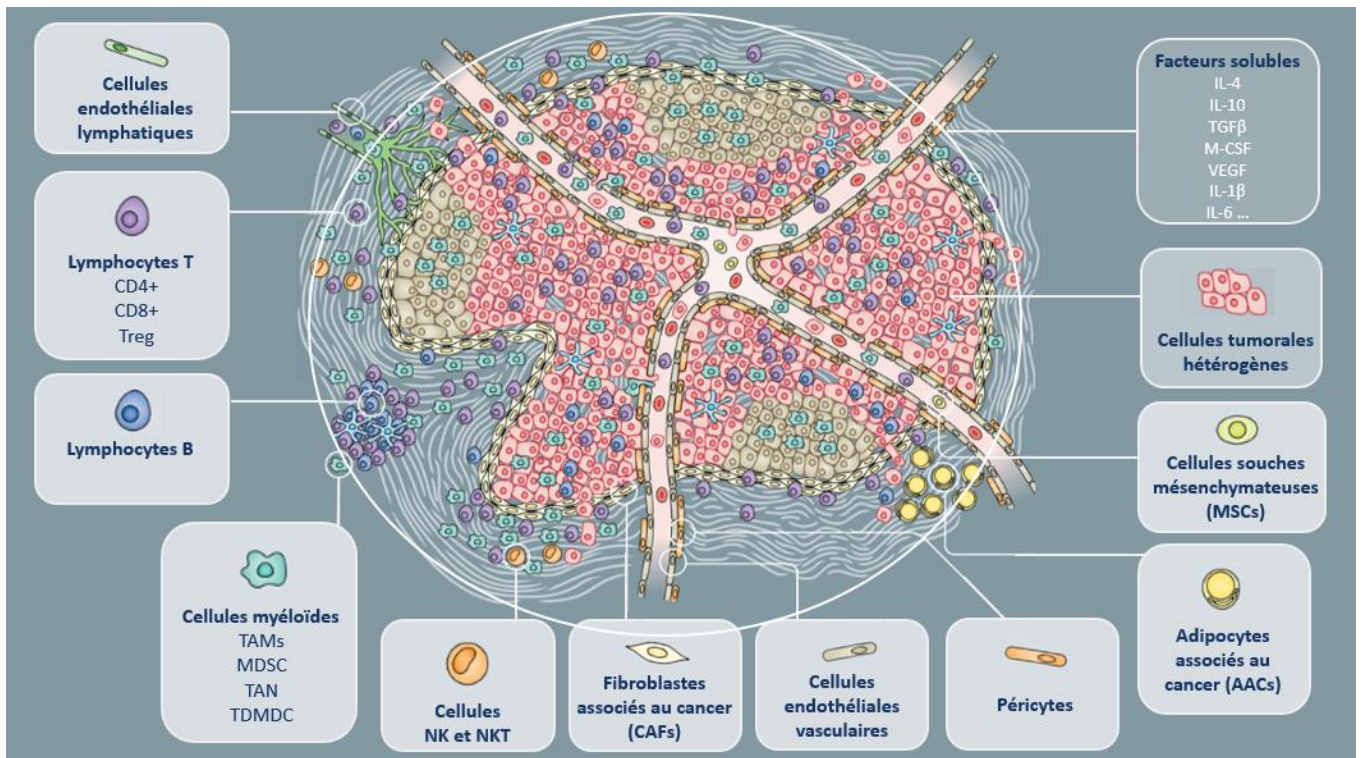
Cellules endothéliales lymphatiques

Lymphocytes T
CD4+
CD8+
Treg

Lymphocytes B

Cellules myéloïdes
TAMs
MDSC
TAN
TDMDC

Cellules NK et NKT

Fibroblastes associés au cancer (CAFs)

Cellules endothéliales vasculaires

Péricytes

Adipocytes associés au cancer (AACs)

Cellules souches mésenchymateuses (MSCs)

Cellules tumorales hétérogènes

Facteurs solubles
IL-4
IL-10
TGFβ
M-CSF
VEGF
IL-1β
IL-6 ...